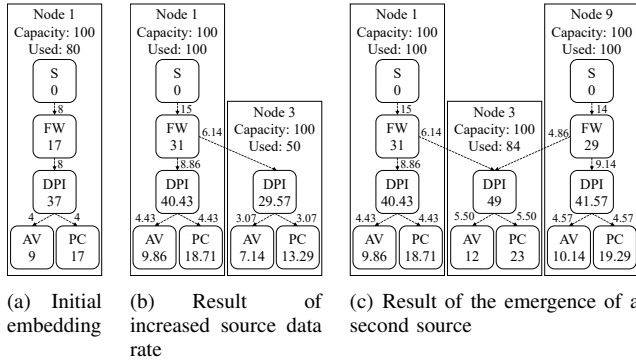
Node 1
Capacity: 100
Used: 80

S
0

8

FW
17

8

DPI
37

4

4

AV
9

PC
17

(a) Initial embedding

Node 1
Capacity: 100
Used: 100

S
0

15

FW
31

6.14

8.86

DPI
40.43

4.43

4.43

AV
9.86

PC
18.71

Node 3
Capacity: 100
Used: 50

DPI
29.57

3.07

3.07

AV
7.14

PC
13.29

(b) Result of increased source data rate

Node 1
Capacity: 100
Used: 100

S
0

15

FW
31

6.14

8.86

DPI
40.43

4.43

4.43

AV
9.86

PC
18.71

Node 3
Capacity: 100
Used: 84

DPI
49

5.50

5.50

AV
12

PC
23

Node 9
Capacity: 100
Used: 100

S
0

14

4.86

FW
29

9.14

DPI
41.57

4.57

4.57

AV
10.14

PC
19.29

(c) Result of the emergence of a second source